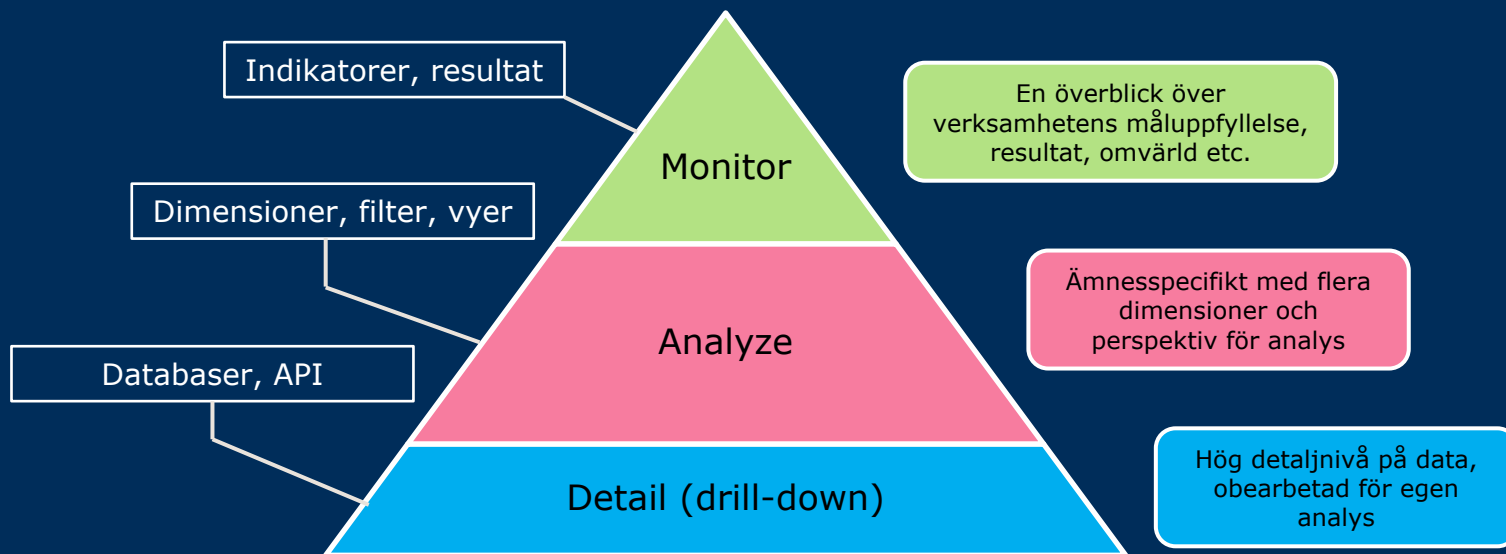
Indikatorer, resultat

Monitor

En överblick över verksamhetens måluppfyllelse, resultat, omvärld etc.

Dimensioner, filter, vyer

Analyze

Ämnesspecifikt med flera dimensioner och perspektiv för analys

Databaser, API

Detail (drill-down)

Hög detaljnivå på data, obearbetad för egen analys